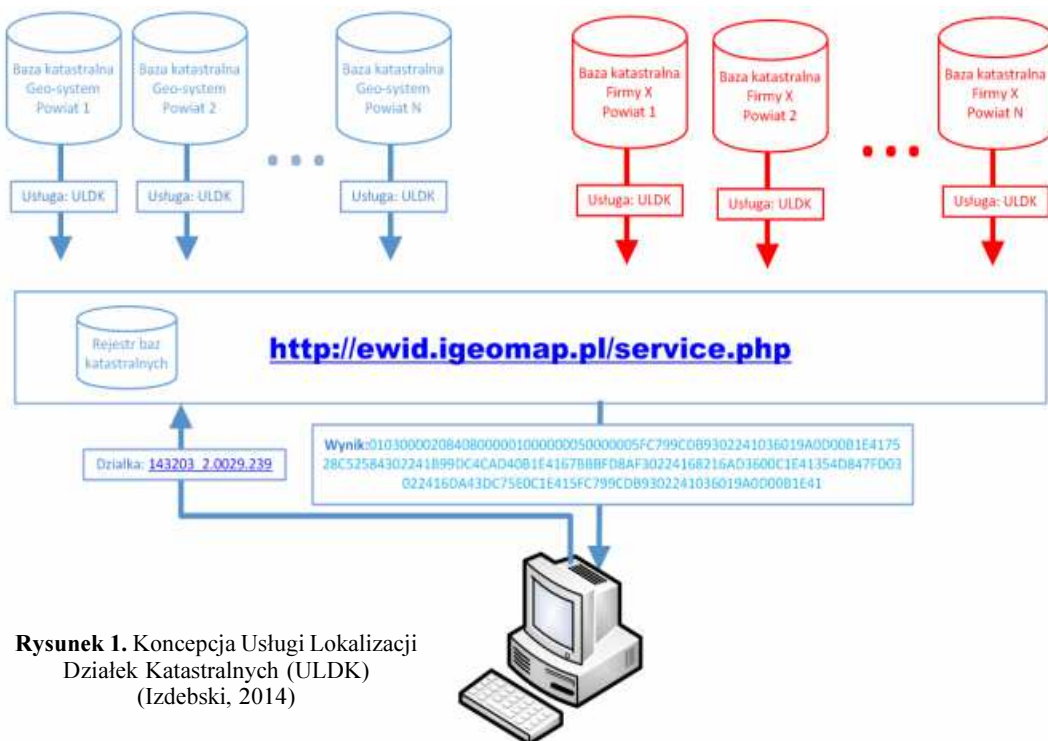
Baza katastralna Geo-system Powiat 1

Baza katastralna Geo-system Powiat 2

Baza katastralna Geo-system Powiat N

Usługa: ULDK

Usługa: ULDK

Usługa: ULDK

Baza katastralna Firmy X Powiat 1

Baza katastralna Firmy X Powiat 2

Baza katastralna Firmy X Powiat N

Usługa: ULDK

Usługa: ULDK

Usługa: ULDK

Rejestr baz katastralnych

http://ewid.igeomap.pl/service.php

Działka: 143203_2.0029.239

Wynik:0103000020840800000100000005000000 5FC799C0B9302241036019A0D00B1E4175 28C52584302241B99DC4CAD40B1E4167BBBFD8AF30224168216AD3600C1E41354D847FD03 022416DA43DC75E0C1E415FC799C0B9302241036019A0D00B1E41

Rysunek 1. Koncepcja Usługi Lokalizacji Działek Katastralnych (ULDK) (Izdebski, 2014)